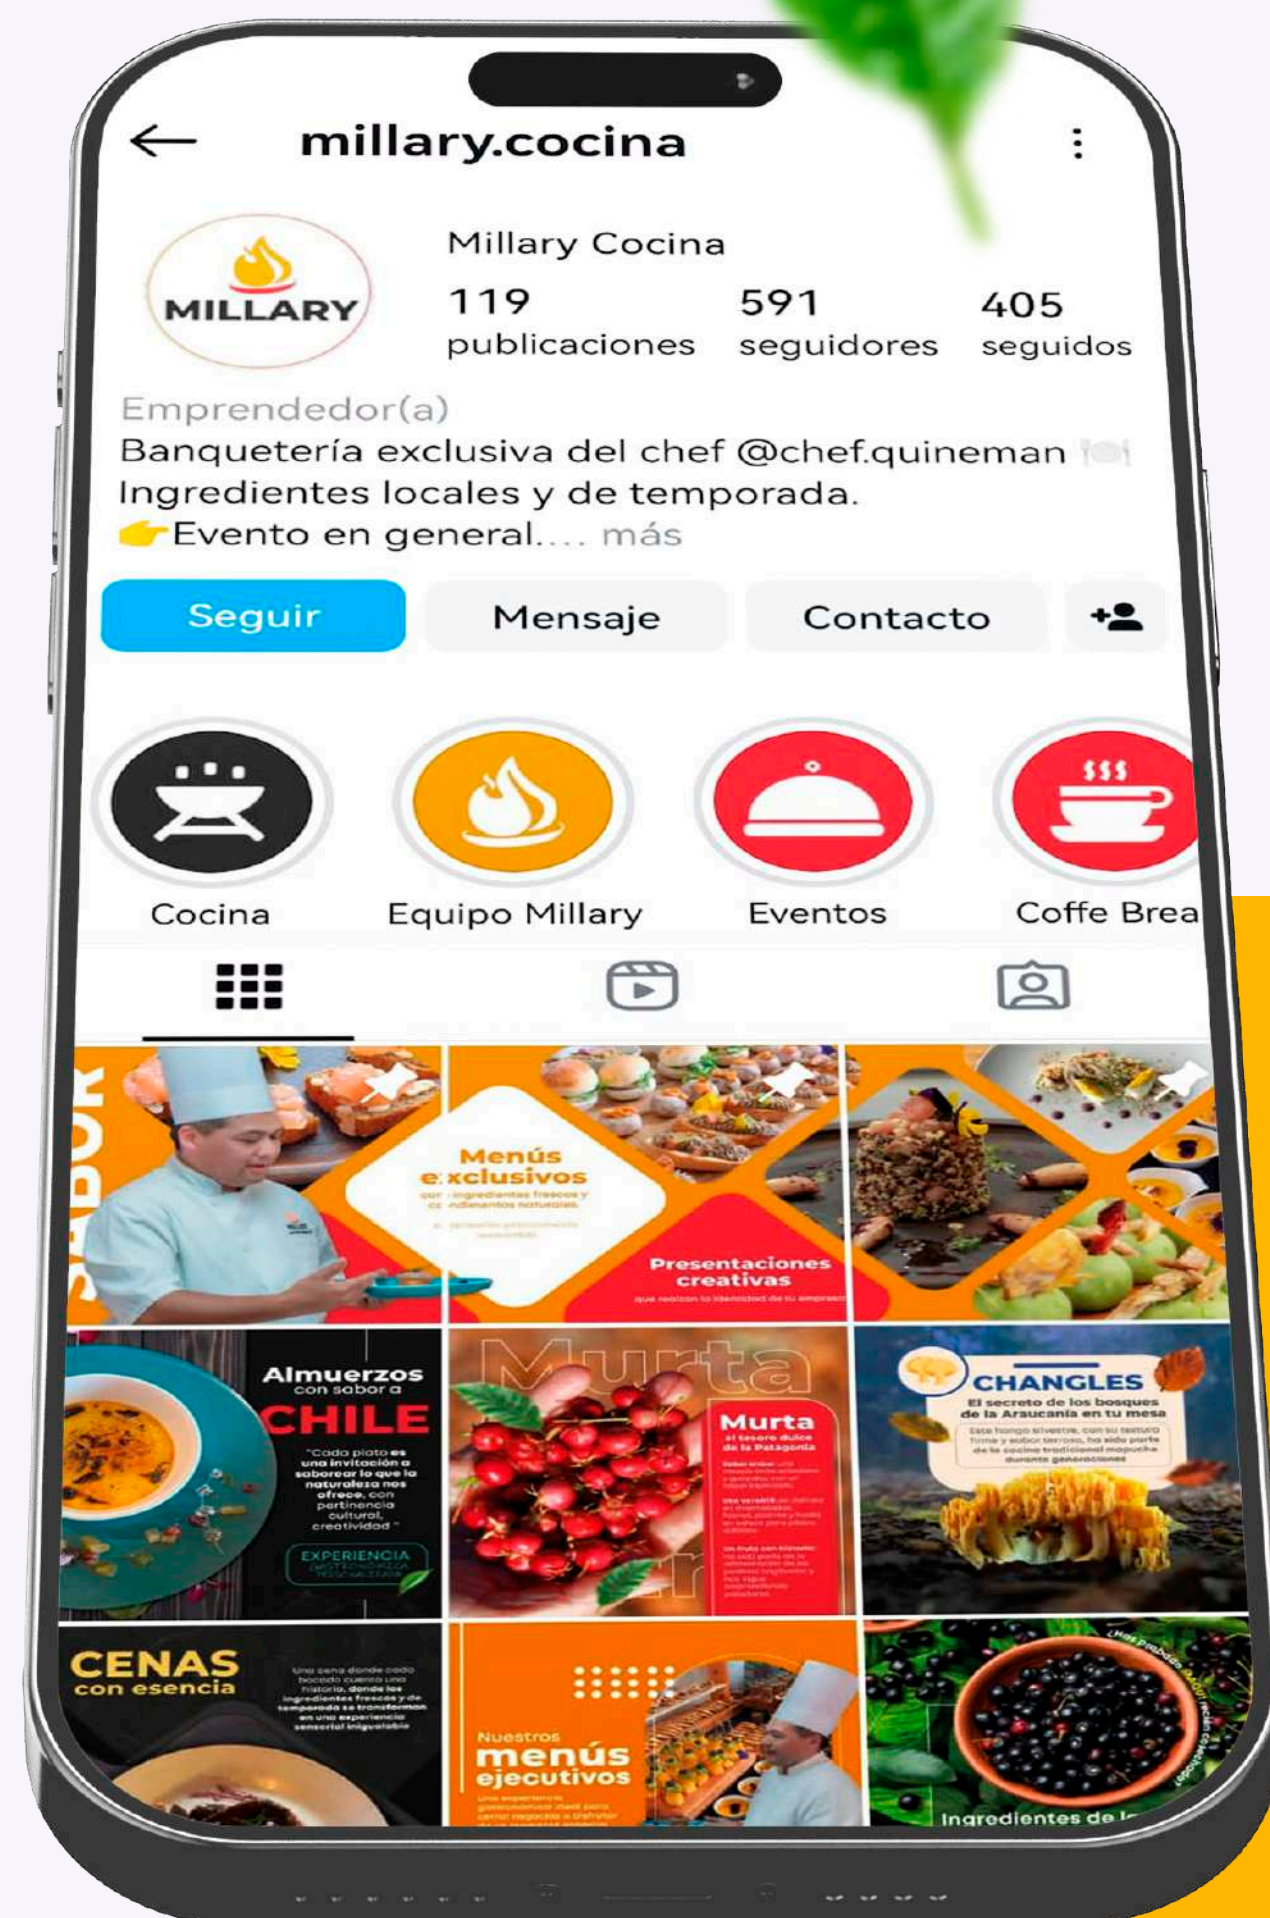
millary.cocina

MILLARY

Millary Cocina

119 publicaciones

591 seguidores

405 seguidos

Emprendedor(a)

Banquetería exclusiva del chef @chef.quineman 🍽️
Ingredientes locales y de temporada.
👉Evento en general.... más

Seguir

Mensaje

Contacto

Cocina

Equipo Millary

Eventos

Coffe Brea

SABOR

Menús exclusivos

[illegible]

Presentaciones creativas

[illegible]

Almuerzos con sabor a CHILE

"Cada plato es una invitación a saborear lo que la naturaleza nos ofrece, con pertinencia cultural, creatividad"

EXPERIENCIA

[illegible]

Murta

Murta

el tesoro dulce de la Patagonia

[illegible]

CHANGLES

El secreto de los bosques de la Araucanía en tu mesa

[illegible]

CENAS con esencia

Una cena donde cada bocado cuenta una historia, donde los ingredientes frescos y de temporada se transforman en una experiencia sensorial inigualable

Nuestros menús ejecutivos

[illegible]

Ingredientes de l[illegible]